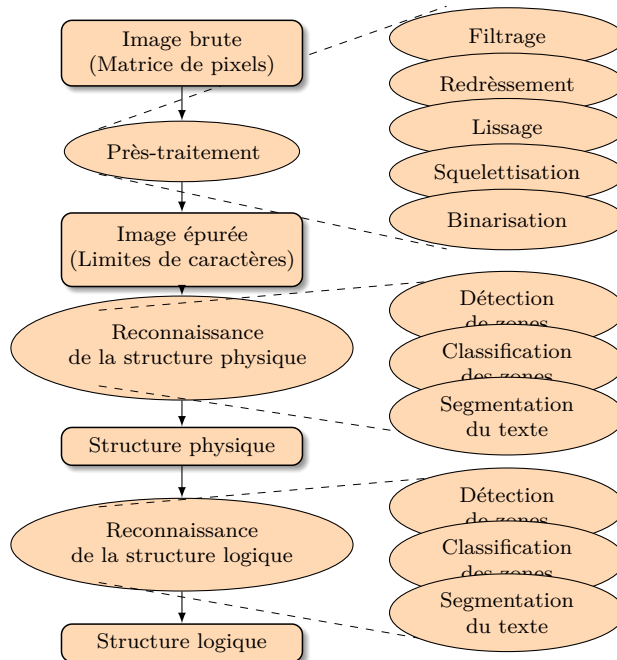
Image brute
(Matrice de pixels)

Près-traitement

Image épurée
(Limites de caractères)

Reconnaissance
de la structure physique

Structure physique

Reconnaissance
de la structure logique

Structure logique

Filtrage

Redrèssement

Lissage

Squelettisation

Binarisation

Détection
de zones

Classification
des zones

Segmentation
du texte

Détection
de zones

Classification
des zones

Segmentation
du texte